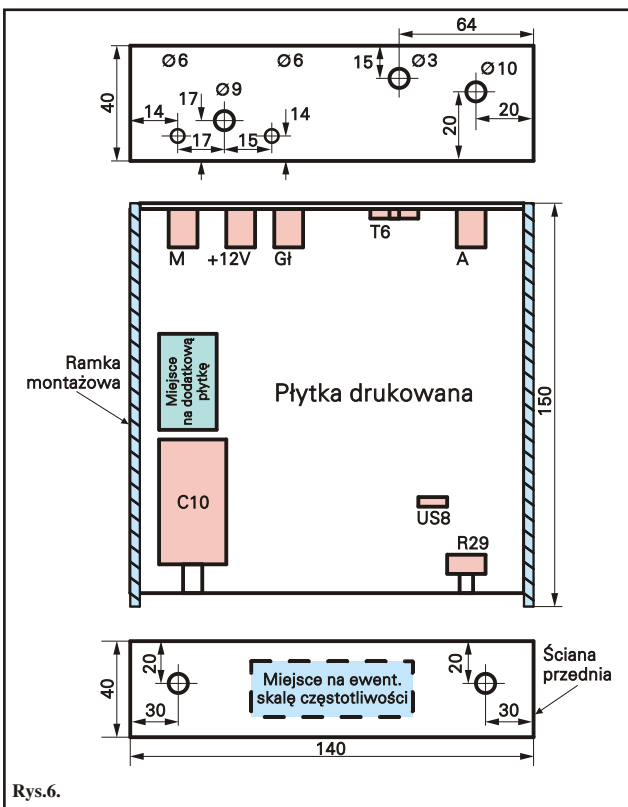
64

Ø6 Ø6 15 Ø3 Ø10

40 17 Ø9

14 14 20 20

17 15

M +12V Gł T6 A

Ramka montażowa

Miejsce na dodatkową płytkę

Płytka drukowana

150

C10

US8

R29

20 20 Ściana przednia

40 Miejsce na ewent. skalę częstotliwości

30 30

140

Rys.6.